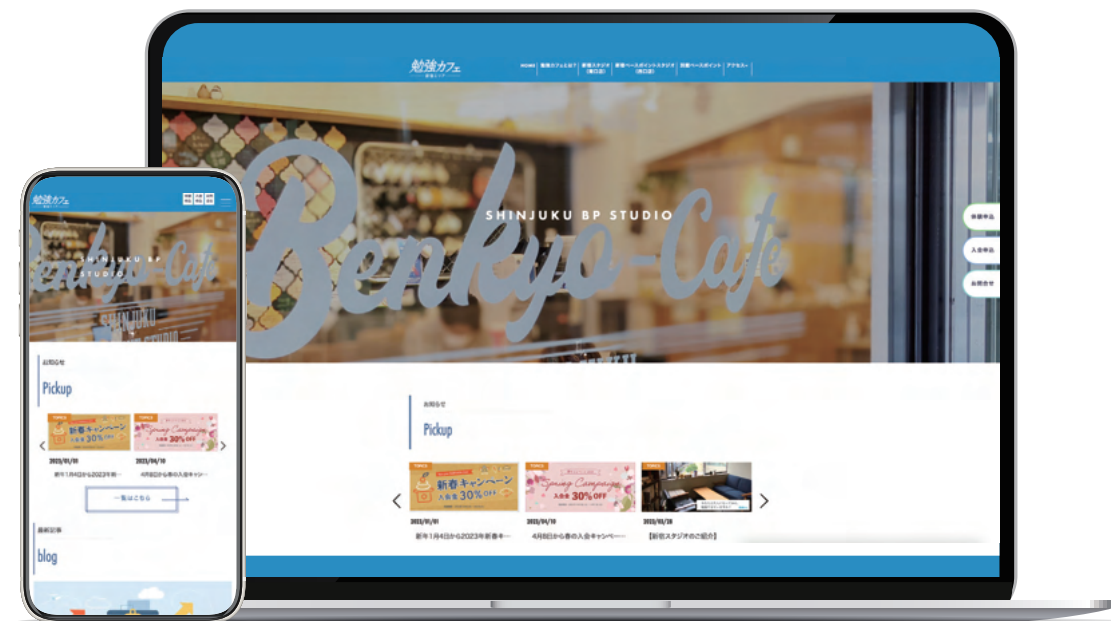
勉強カフェ

HOME | 勉強カフェとは? | 新宿スタジオ(東口店) | 新宿ベースポイントスタジオ(西口店) | 四谷ベースポイント | アクセス

SHINJUKU BP STUDIO

Benkyo-Cafe

体験申込

入会申込

お問合せ

お知らせ

Pickup

新春キャンペーン 入会金30%OFF

Spring Campaign 入会金30%OFF

2023/01/01
新年1月4日から2023年新春キ…

2023/04/10
4月8日から春の入会キャンペ…

2023/03/28
【新宿スタジオのご紹介】

勉強カフェ

SHINJUKU BP STUDIO

Benkyo-Cafe

お知らせ

Pickup

新春キャンペーン 入会金30%OFF

Spring Campaign 入会金30%OFF

2023/01/01
新年1月4日から2023年新…

2023/04/10
4月8日から春の入会キャン…

一覧はこちら

最新記事

blog